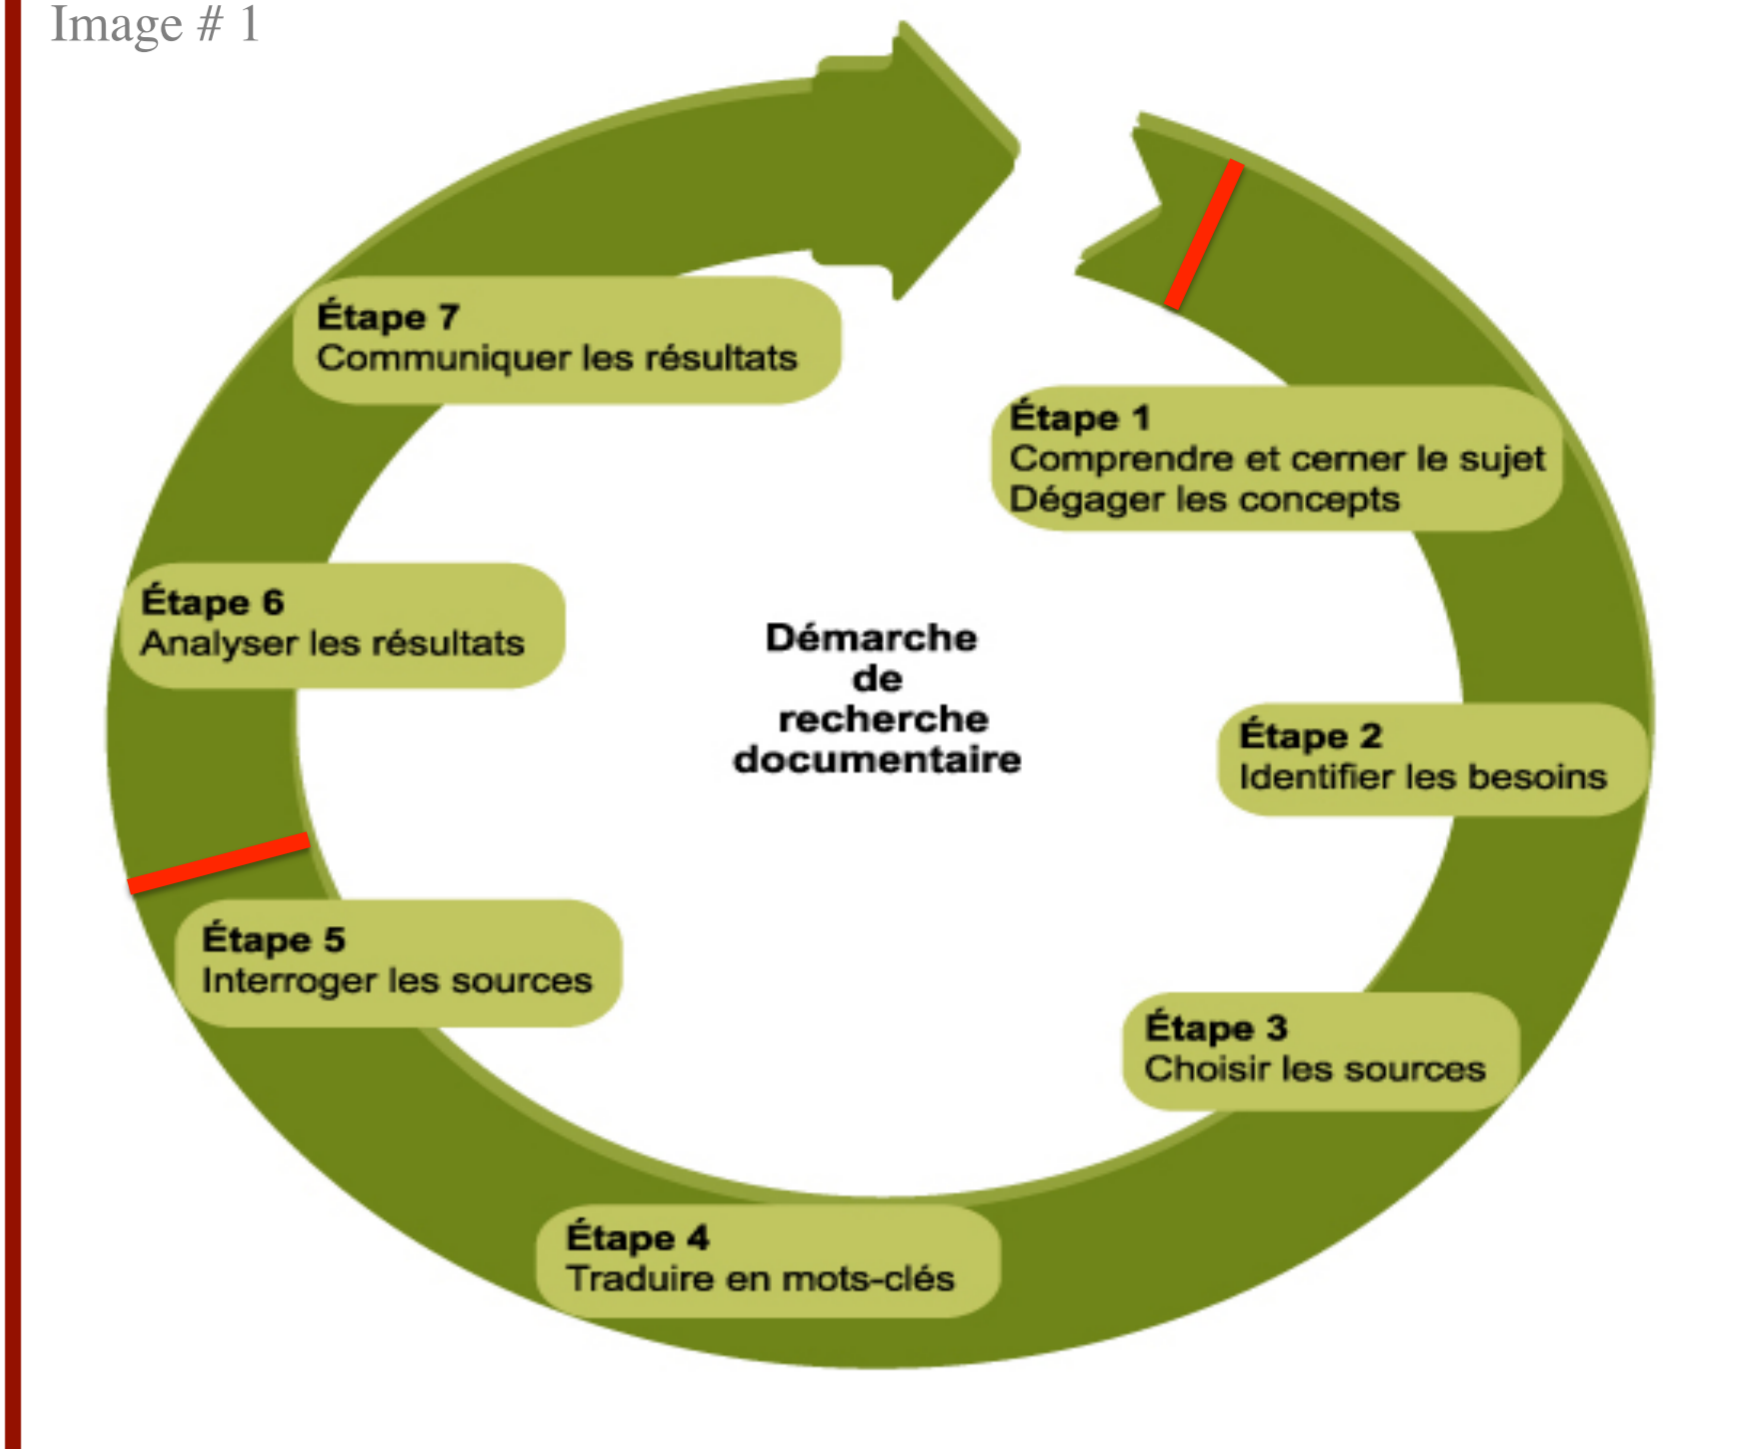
Image # 1

Étape 7
Communiquer les résultats

Étape 1
Comprendre et cerner le sujet
Dégager les concepts

Étape 6
Analyser les résultats

Démarche de recherche documentaire

Étape 2
Identifier les besoins

Étape 5
Interroger les sources

Étape 3
Choisir les sources

Étape 4
Traduire en mots-clés